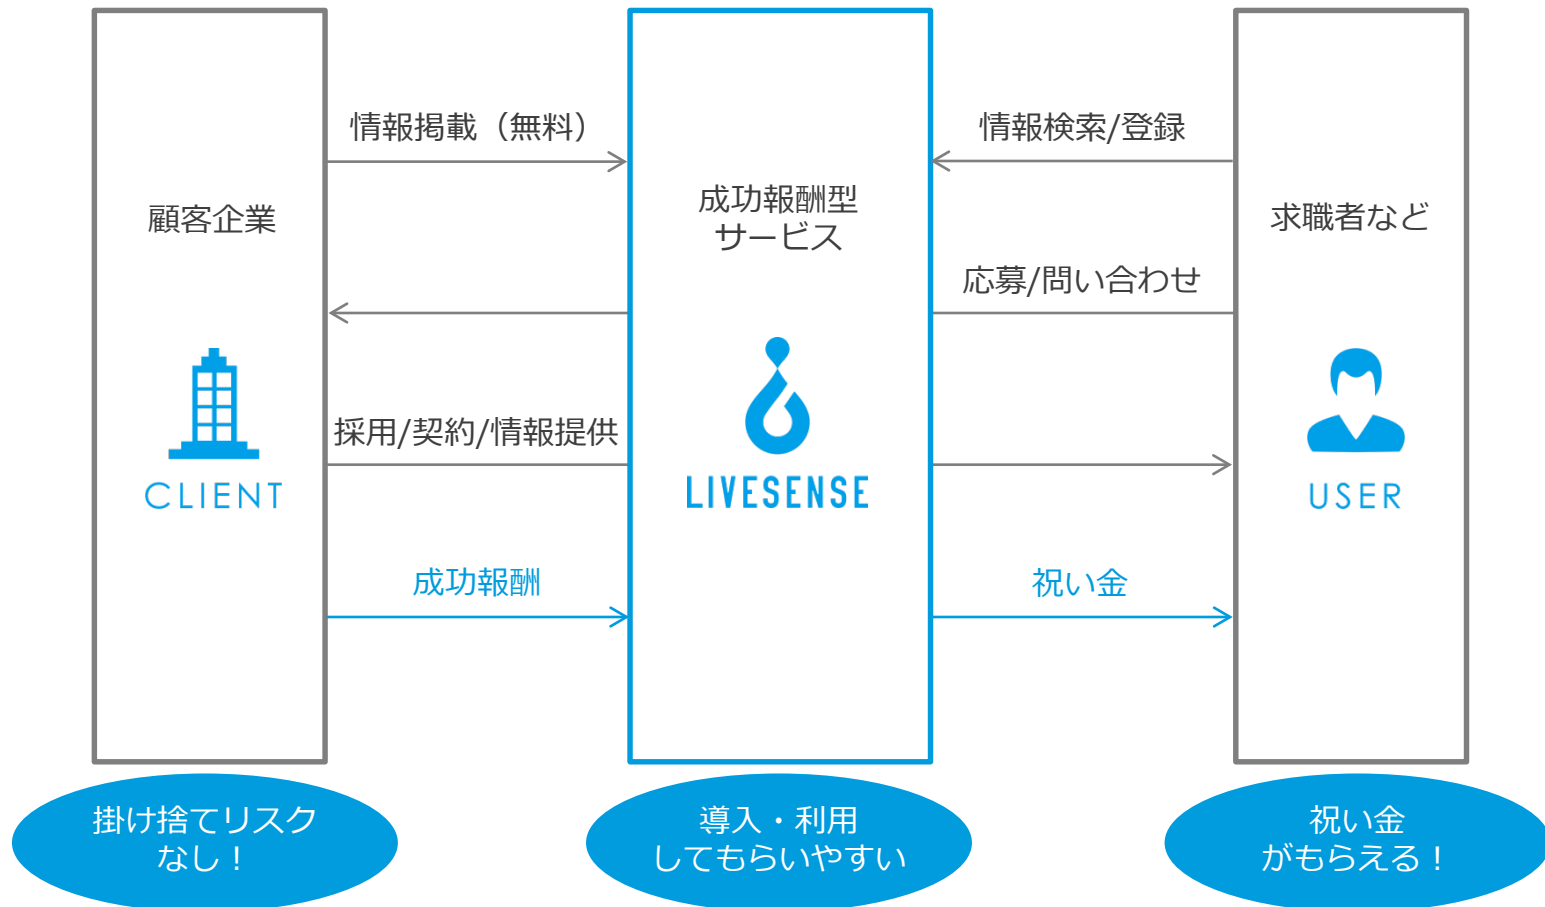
顧客企業

CLIENT

情報掲載（無料）

採用/契約/情報提供

成功報酬

成功報酬型
サービス

LIVESENSE

情報検索/登録

応募/問い合わせ

祝い金

求職者など

USER

掛け捨てリスク
なし！

導入・利用
してもらいやすい

祝い金
がもらえる！